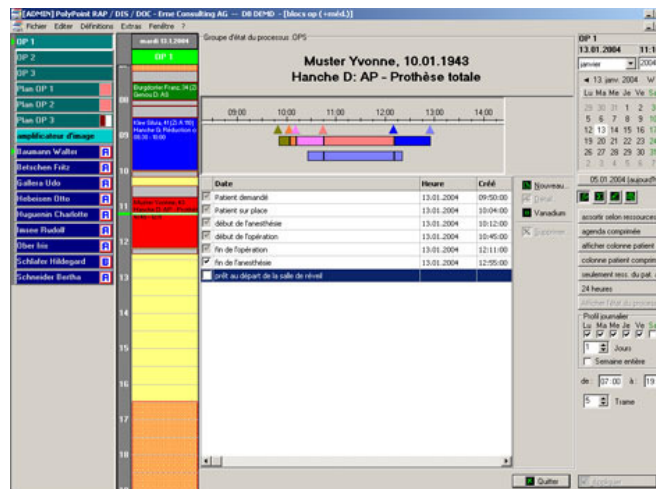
[ADMIN] PolyPoint RAP / DIS / DOC - Erne Consulting AG — DB DEMO - [blocs op (+méd.)]

Fichier Editer Définitions Extras Fenêtre ?

OP 1
OP 2
OP 3
Plan OP 1
Plan OP 2
Plan OP 3
amplificateur d'image
Baumann Walter
Betschen Fritz
Gallera Udo
Hebeisen Otto
Huguenin Charlotte
Imsee Rudolf
Ober Iris
Schlafer Hildegard
Schneider Bertha

mardi 13.1.2004
OP 1
08
09
10
11
12
13
14
15
16
17
18

Burgdorfer Franz, 74 (2) Genou D: AS
Klee Silvia, 61 (2) A 10 Hanche G: Réduction o 08:30 - 10:00
Muster Yvonne, 61 Hanche D: AP - Prothè

Groupe d'état du processus OPS

Muster Yvonne, 10.01.1943
Hanche D: AP - Prothèse totale

09:00 10:00 11:00 12:00 13:00 14:00

| Date | Heure | Créé |
|---|---|---|
| Patient demandé | 13.01.2004 | 09:50:00 |
| Patient sur place | 13.01.2004 | 10:04:00 |
| début de l'anesthésie | 13.01.2004 | 10:12:00 |
| début de l'opération | 13.01.2004 | 10:45:00 |
| fin de l'opération | 13.01.2004 | 12:11:00 |
| fin de l'anesthésie | 13.01.2004 | 12:55:00 |
| prêt au départ de la salle de réveil | | |

Nouveau...
Détail...
Vanadium
Supprimer

Quitter

OP 1
13.01.2004 11:1
janvier 2004
◄ 13 janv. 2004 W
Lu Ma Me Je Ve Sa
29 30 31 1 2 3
5 6 7 8 9 10
12 13 14 15 16 17
19 20 21 22 23 24
26 27 28 29 30 31
2 3 4 5 6 7
05.01.2004 (aujourd'

assorti selon ressources
agenda combinée
afficher colonne patient
colonne patient comprim
seulement ress. du pat. a
24 heures
Afficher l'état du processus

Profil journalier
Lu Ma Me Je Ve Sa
1 Jours
Semaine entière
de: 07:00 à: 19
5 Trame

Appliquer